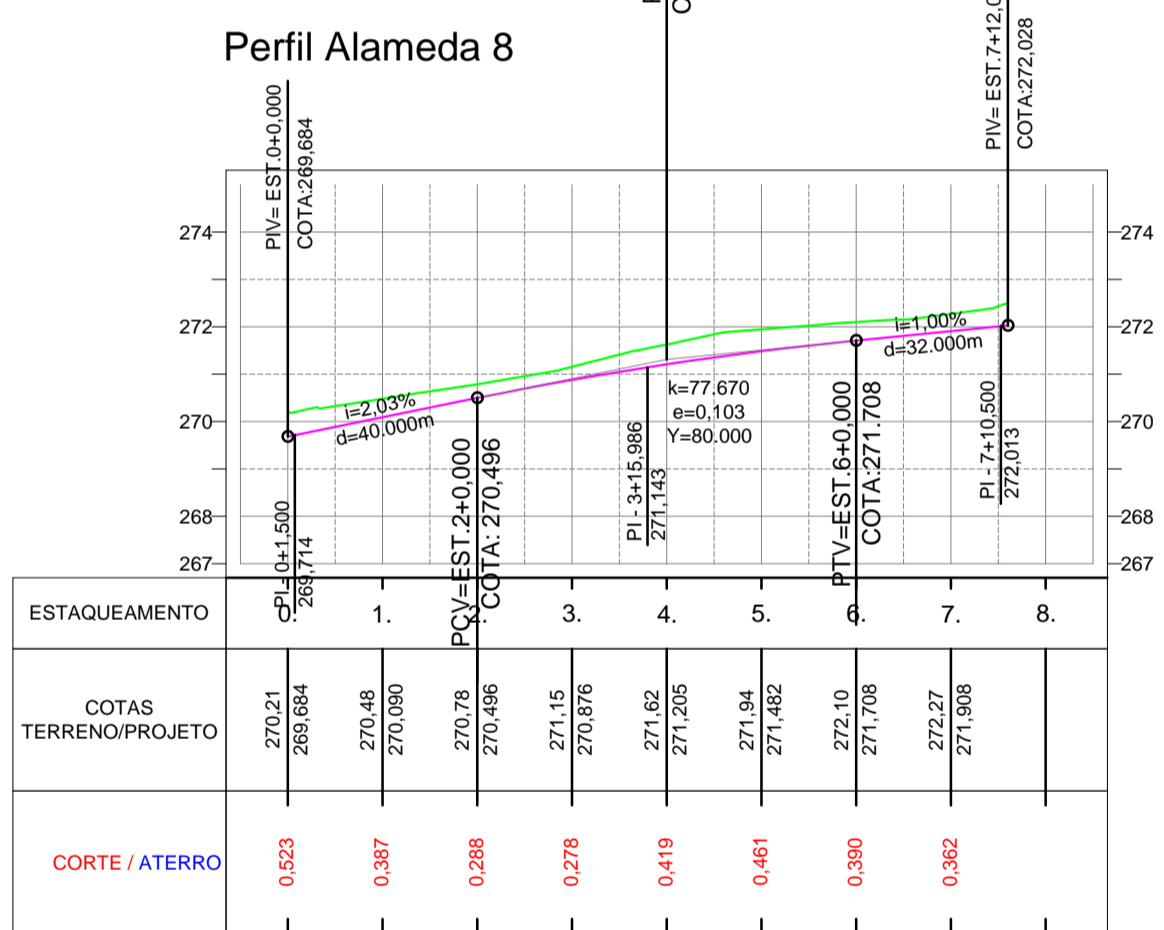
Perfil Alameda 8

PIV= EST.0+0,000
COTA:269,684

PIV= EST.7+12,0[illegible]
COTA:272,028

274
272
270
268
267

274
272
270
268
267

i=2,03%
d=40.000m

k=77.670
e=0,103
Y=80.000

i=1,00%
d=32.000m

PI - 0+1,500
269,714

PCV=EST.2+0,000
COTA: 270,496

PI - 3+15,986
271,143

PTV=EST.6+0,000
COTA:271.708

PI - 7+10,500
272,013

| ESTAQUEAMENTO | 0. | 1. | 2. | 3. | 4. | 5. | 6. | 7. | 8. |
|---|---|---|---|---|---|---|---|---|---|
| COTAS TERRENO/PROJETO | 270,21 269,684 | 270,48 270,090 | 270,78 270,496 | 271,15 270,876 | 271,62 271,205 | 271,94 271,482 | 272,10 271,708 | 272,27 271,908 | |
| CORTE / ATERRO | 0,523 | 0,387 | 0,288 | 0,278 | 0,419 | 0,461 | 0,390 | 0,362 | |